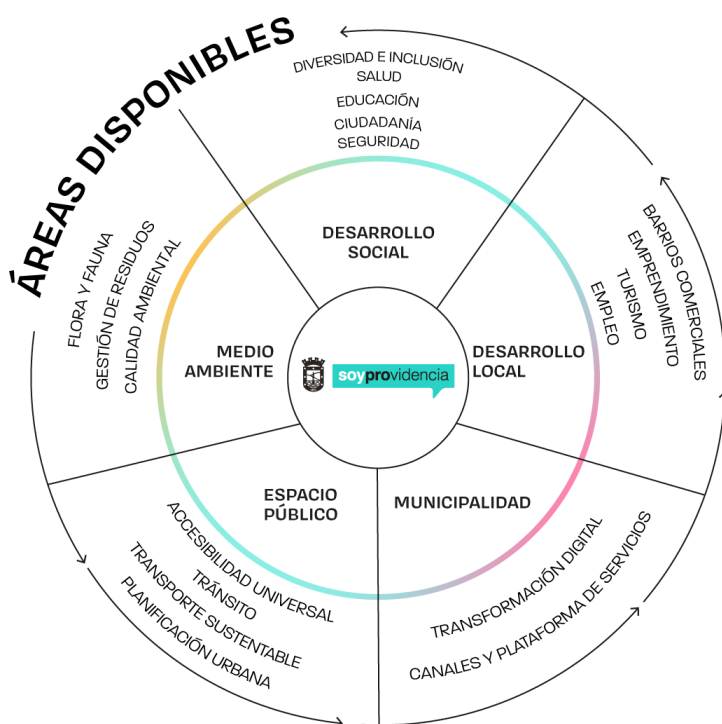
ÁREAS DISPONIBLES

DIVERSIDAD E INCLUSIÓN
SALUD
EDUCACIÓN
CIUDADANÍA
SEGURIDAD

DESARROLLO SOCIAL

BARRIOS COMERCIALES
EMPRENDIMIENTO
TURISMO
EMPLEO

DESARROLLO LOCAL

FLORA Y FAUNA
GESTIÓN DE RESIDUOS
CALIDAD AMBIENTAL

MEDIO AMBIENTE

soyprovidencia

ESPACIO PÚBLICO

ACCESIBILIDAD UNIVERSAL
TRÁNSITO
TRANSPORTE SUSTENTABLE
PLANIFICACIÓN URBANA

MUNICIPALIDAD

TRANSFORMACIÓN DIGITAL
CANALES Y PLATAFORMA DE SERVICIOS